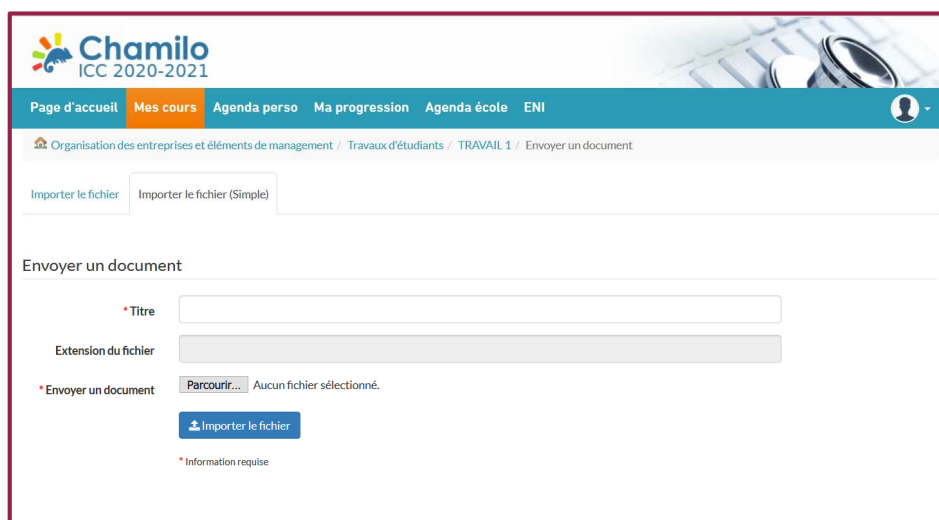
Chamilo
ICC 2020-2021

Page d'accueil Mes cours Agenda perso Ma progression Agenda école ENI

Organisation des entreprises et éléments de management / Travaux d'étudiants / TRAVAIL 1 / Envoyer un document

Importer le fichier | Importer le fichier (Simple)

Envoyer un document

* Titre

Extension du fichier

* Envoyer un document Parcourir... Aucun fichier sélectionné.

Importer le fichier

* Information requise